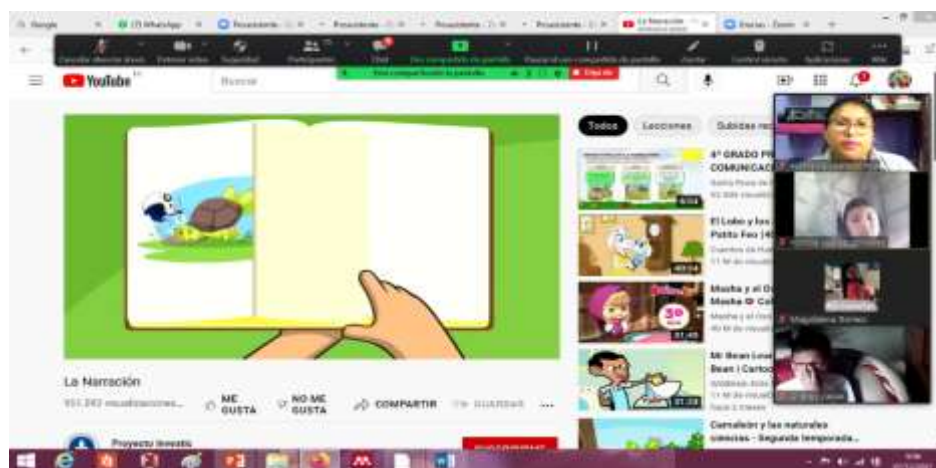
Google
(7) WhatsApp
La Narración
YouTube
Buscar
Todos
Lecciones
Subidas rec
4° GRADO PR
COMUNICAC
El Lobo y los
Patito Feo
Masha y el O
Masha
Mr Bean Love
Bean | Cartoo
Camaleón y las naturales
ciencias - Segunda temporada...
La Narración
ME GUSTA
NO ME GUSTA
COMPARTIR
GUARDAR
...
Proyecto Investic
SUSCRIBIRME
Magdalena Torres
Detener uso compartido